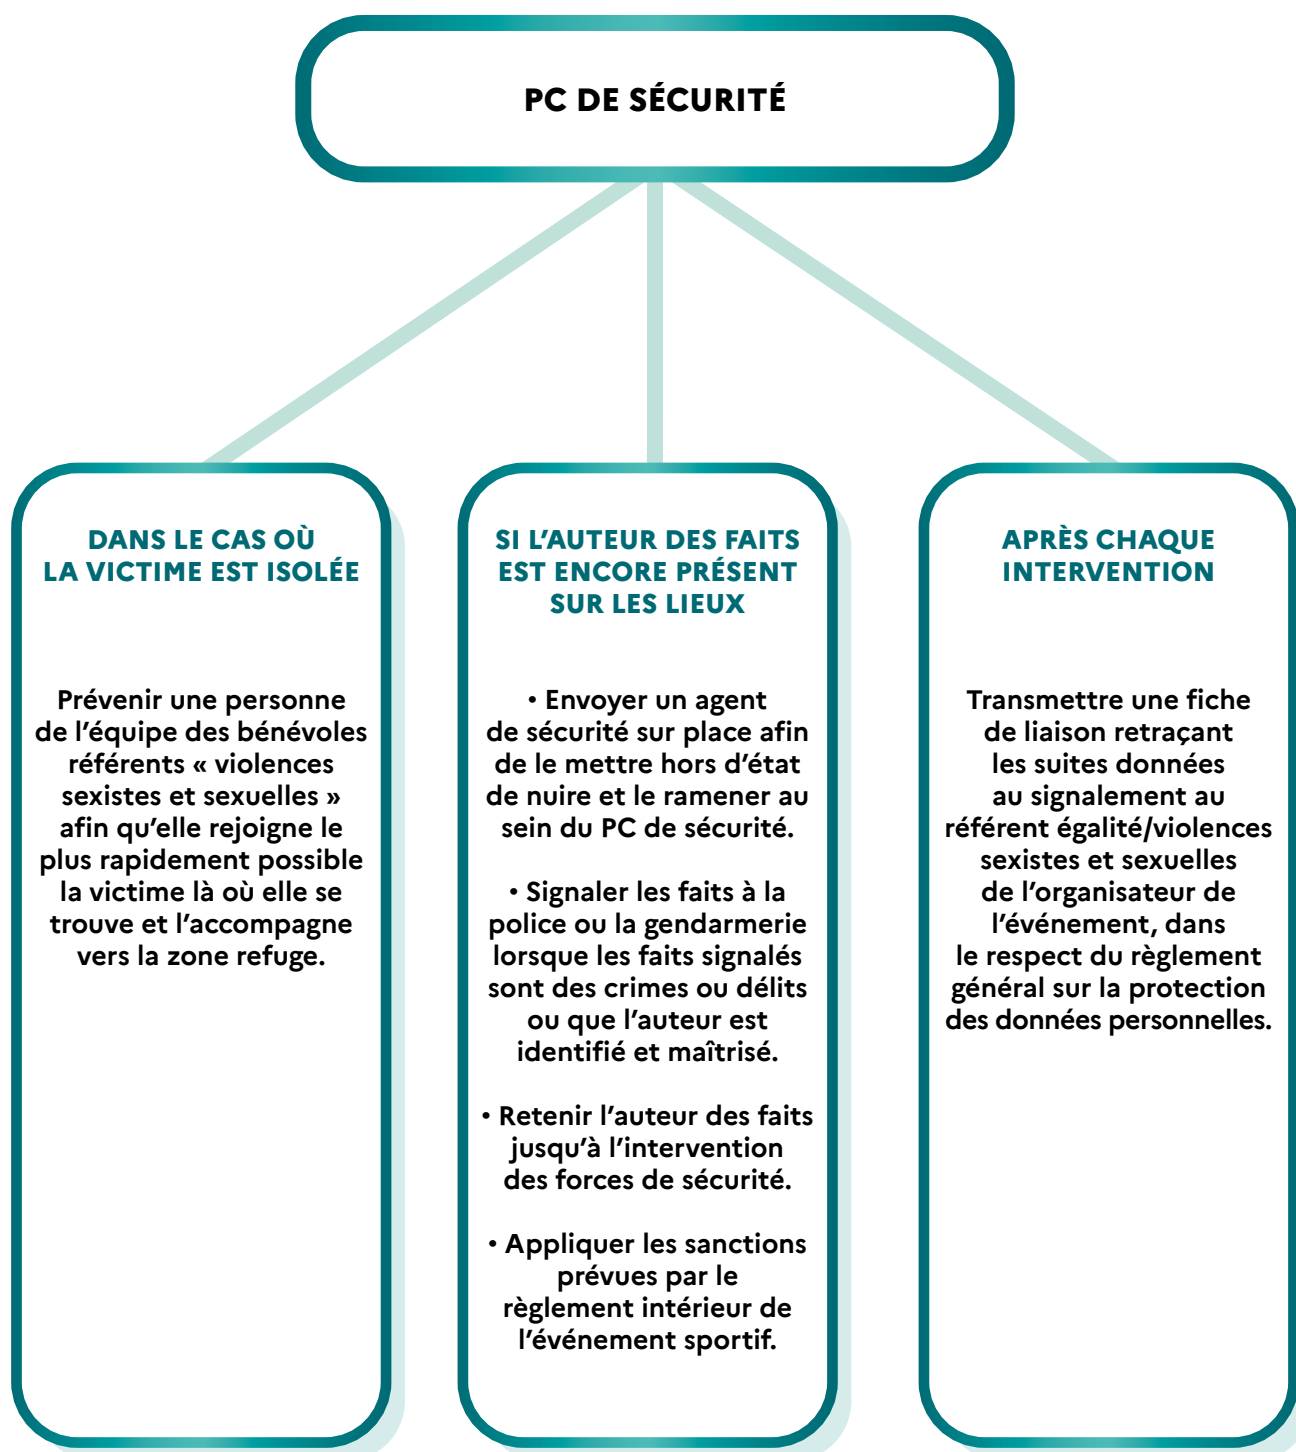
PC DE SÉCURITÉ

DANS LE CAS OÙ LA VICTIME EST ISOLÉE

Prévenir une personne de l'équipe des bénévoles référents « violences sexistes et sexuelles » afin qu'elle rejoigne le plus rapidement possible la victime là où elle se trouve et l'accompagne vers la zone refuge.

SI L'AUTEUR DES FAITS EST ENCORE PRÉSENT SUR LES LIEUX

• Envoyer un agent de sécurité sur place afin de le mettre hors d'état de nuire et le ramener au sein du PC de sécurité.

• Signaler les faits à la police ou la gendarmerie lorsque les faits signalés sont des crimes ou délits ou que l'auteur est identifié et maîtrisé.

• Retenir l'auteur des faits jusqu'à l'intervention des forces de sécurité.

• Appliquer les sanctions prévues par le règlement intérieur de l'événement sportif.

APRÈS CHAQUE INTERVENTION

Transmettre une fiche de liaison retraçant les suites données au signalement au référent égalité/violences sexistes et sexuelles de l'organisateur de l'événement, dans le respect du règlement général sur la protection des données personnelles.